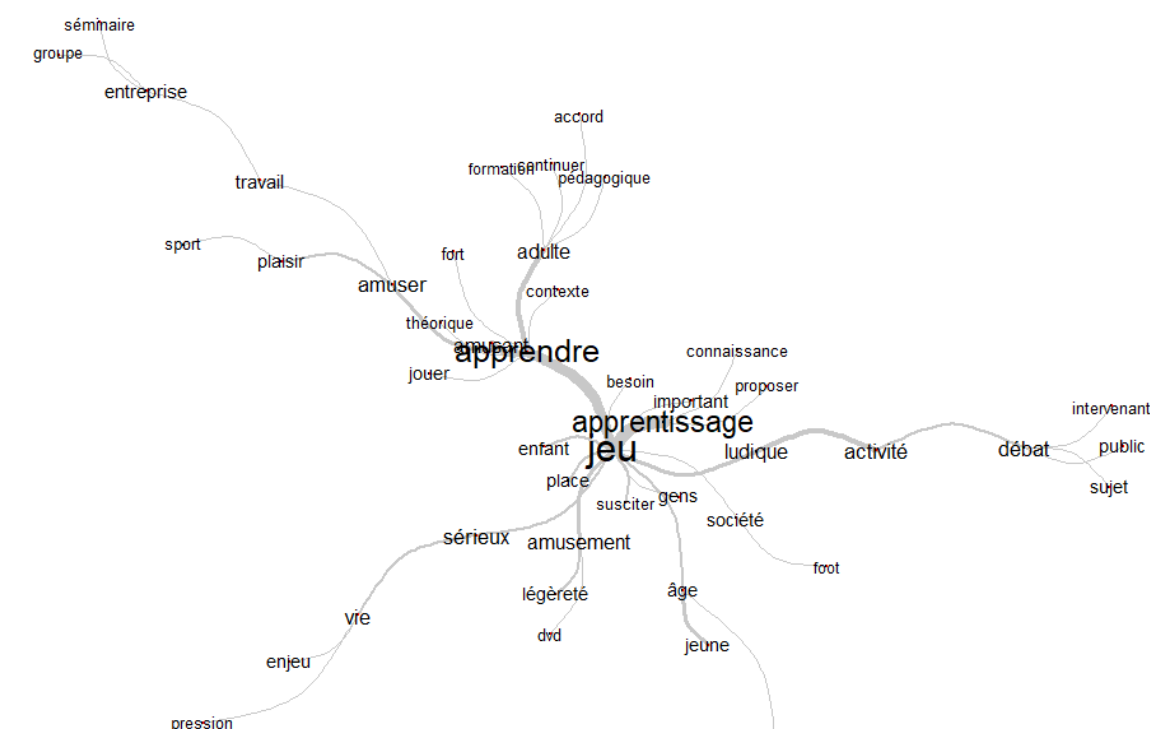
séminaire
groupe
entreprise
accord
formation
continuer
pédagogique
travail
sport
plaisir
fort
adulte
amuser
contexte
théorique
amusant
apprendre
jouer
connaissance
besoin
proposer
important
apprentissage
intervenant
enfant
jeu
ludique
activité
débat
public
place
sujet
gens
susciter
société
sérieux
amusement
foot
légèreté
âge
vie
dvd
jeune
enjeu
pression